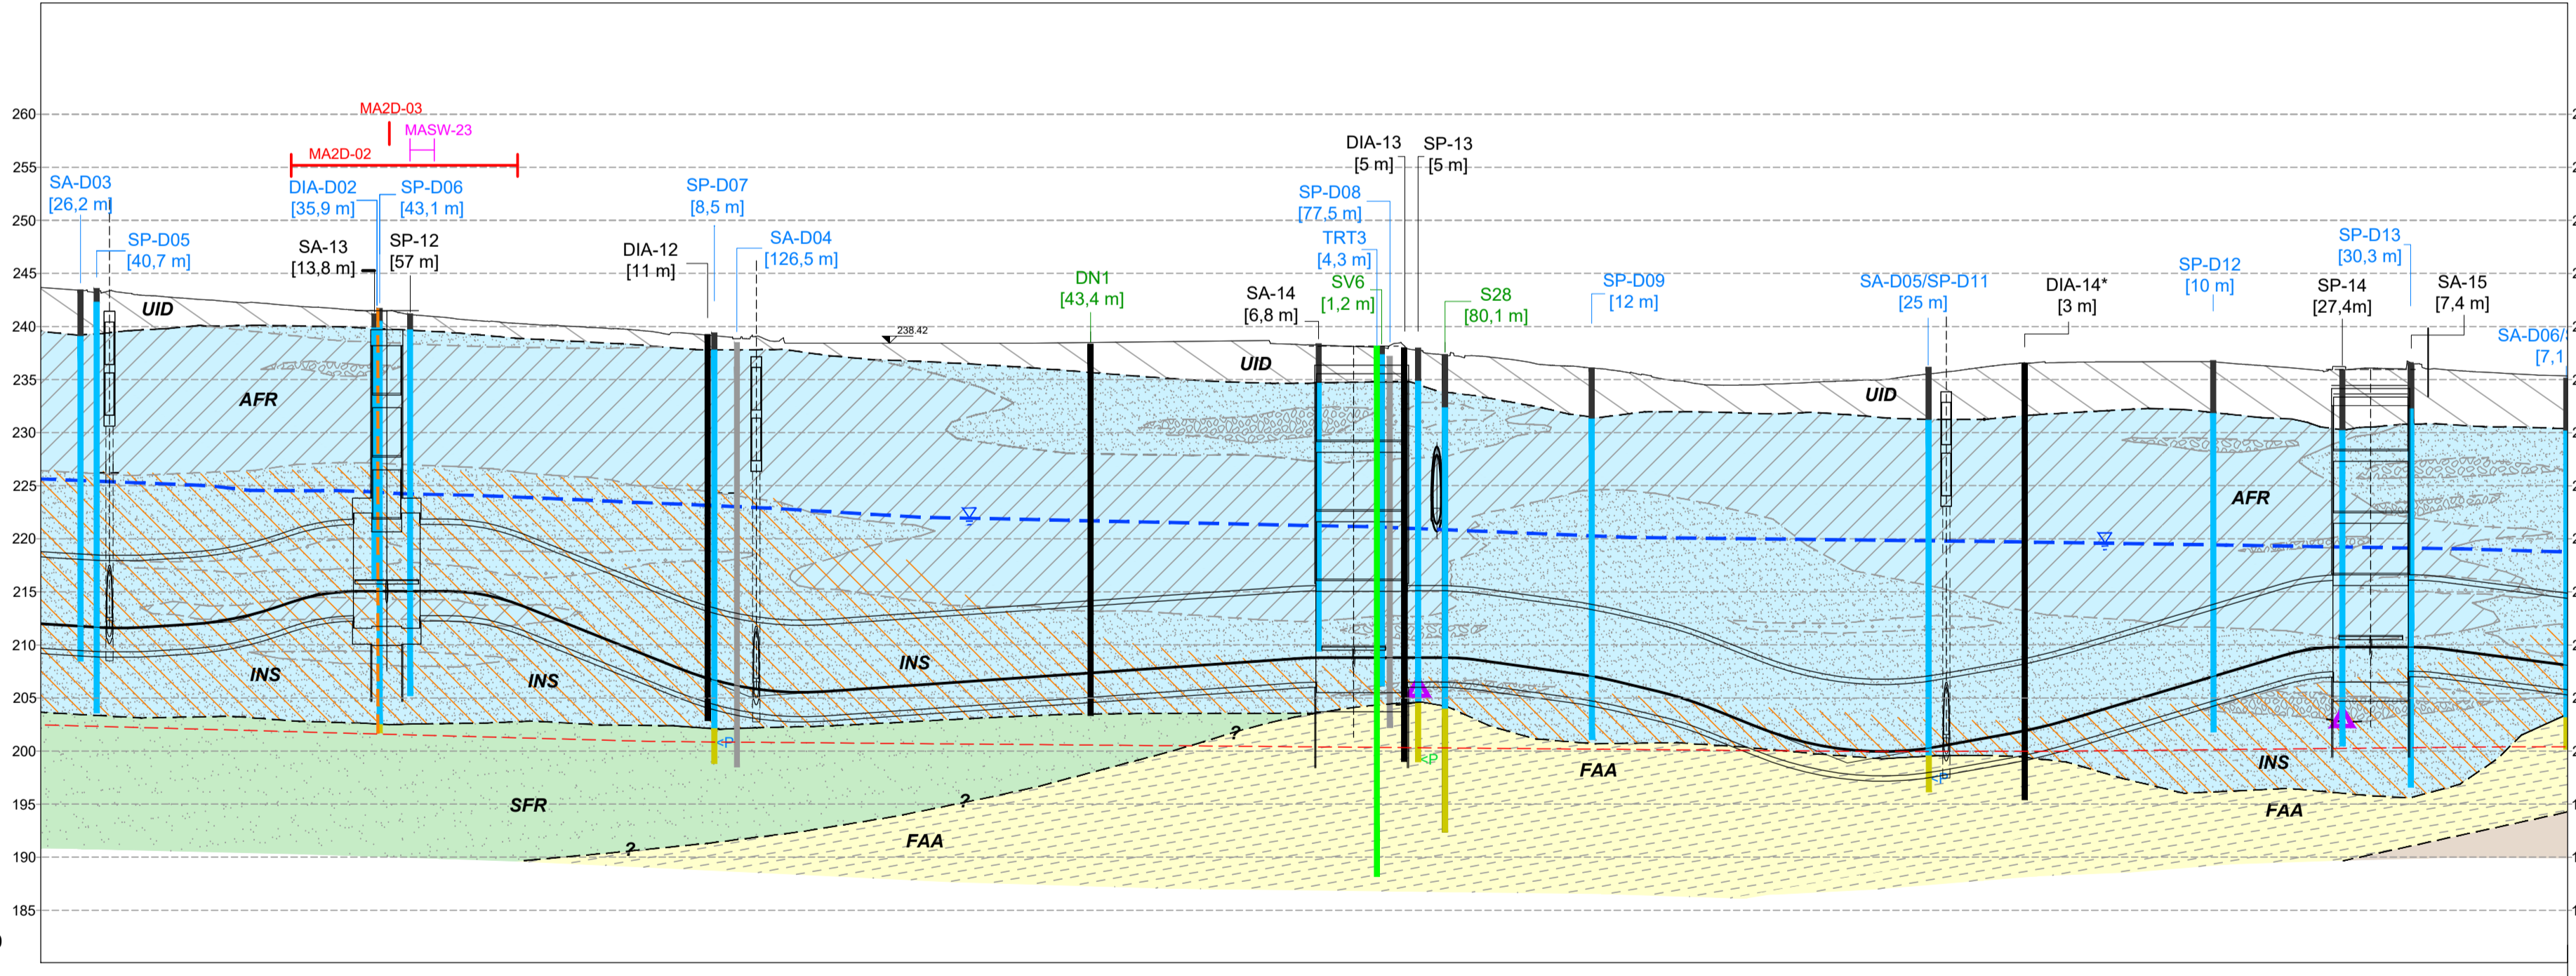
260
255
250
245
240
235
230
225
220
215
210
205
200
195
190
185

MA2D-03
MASW-23
MA2D-02

SA-D03
[26,2 m]
SP-D05
[40,7 m]
DIA-D02
[35,9 m]
SP-D06
[43,1 m]
SA-13
[13,8 m]
SP-12
[57 m]
DIA-12
[11 m]
SP-D07
[8,5 m]
SA-D04
[126,5 m]
DN1
[43,4 m]
SA-14
[6,8 m]
DIA-13
[5 m]
SP-13
[5 m]
SP-D08
[77,5 m]
TRT3
[4,3 m]
SV6
[1,2 m]
S28
[80,1 m]
SP-D09
[12 m]
SA-D05/SP-D11
[25 m]
DIA-14*
[3 m]
SP-D12
[10 m]
SP-D13
[30,3 m]
SP-14
[27,4m]
SA-15
[7,4 m]
SA-D06/
[7,1

238.42

UID
AFR
INS
INS
INS
SFR
FAA
UID
UID
AFR
INS
FAA
FAA
?
?
?
P
P